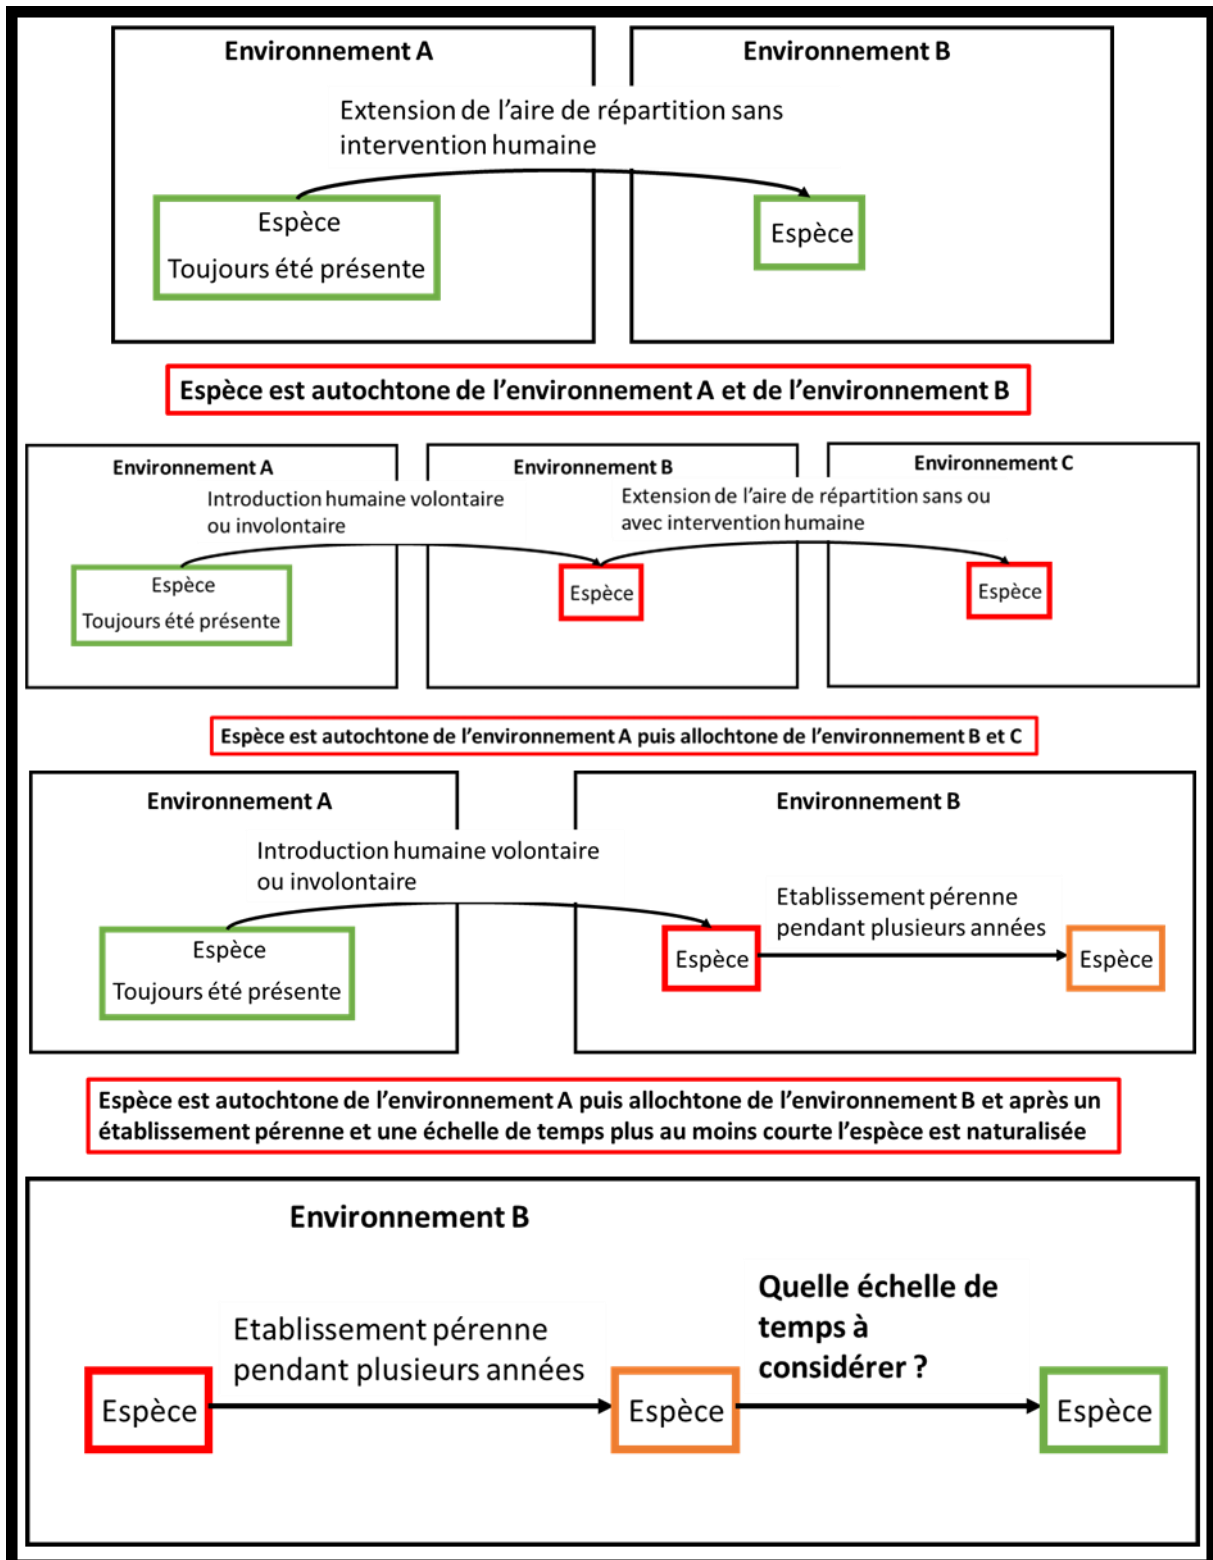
Environnement A

Environnement B

Extension de l'aire de répartition sans intervention humaine

Espèce

Toujours été présente

Espèce

Espèce est autochtone de l'environnement A et de l'environnement B

Environnement A

Environnement B

Environnement C

Introduction humaine volontaire ou involontaire

Extension de l'aire de répartition sans ou avec intervention humaine

Espèce

Toujours été présente

Espèce

Espèce

Espèce est autochtone de l'environnement A puis allochtone de l'environnement B et C

Environnement A

Environnement B

Introduction humaine volontaire ou involontaire

Etablissement pérenne pendant plusieurs années

Espèce

Toujours été présente

Espèce

Espèce

Espèce est autochtone de l'environnement A puis allochtone de l'environnement B et après un établissement pérenne et une échelle de temps plus au moins courte l'espèce est naturalisée

Environnement B

Etablissement pérenne pendant plusieurs années

Quelle échelle de temps à considérer ?

Espèce

Espèce

Espèce